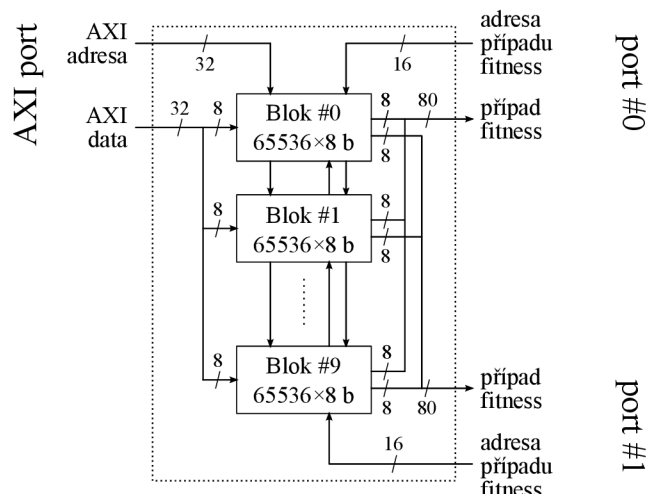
AXI port

AXI adresa

32

AXI data

32

8

adresa případu fitness

16

Blok #0
65536×8 b

8

80

8

případ fitness

port #0

8

Blok #1
65536×8 b

8

8

⋮

8

Blok #9
65536×8 b

8

8

80

případ fitness

16

adresa případu fitness

port #1